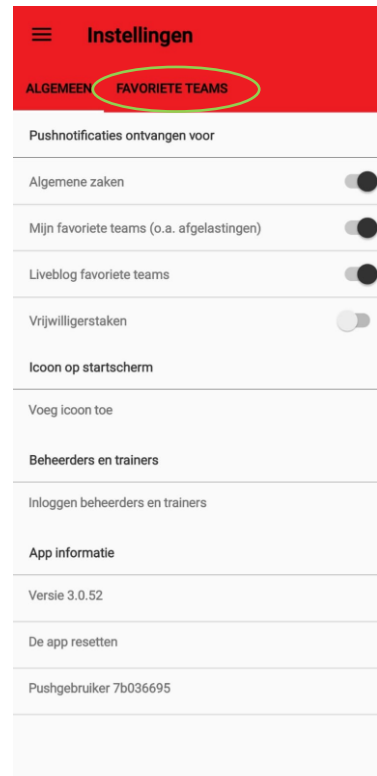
Instellingen

ALGEMEEN FAVORIETE TEAMS

Pushnotificaties ontvangen voor

Algemene zaken

Mijn favoriete teams (o.a. afgelastingen)

Liveblog favoriete teams

Vrijwilligerstaken

Icoon op startscherm

Voeg icoon toe

Beheerders en trainers

Inloggen beheerders en trainers

App informatie

Versie 3.0.52

De app resetten

Pushgebruiker 7b036695